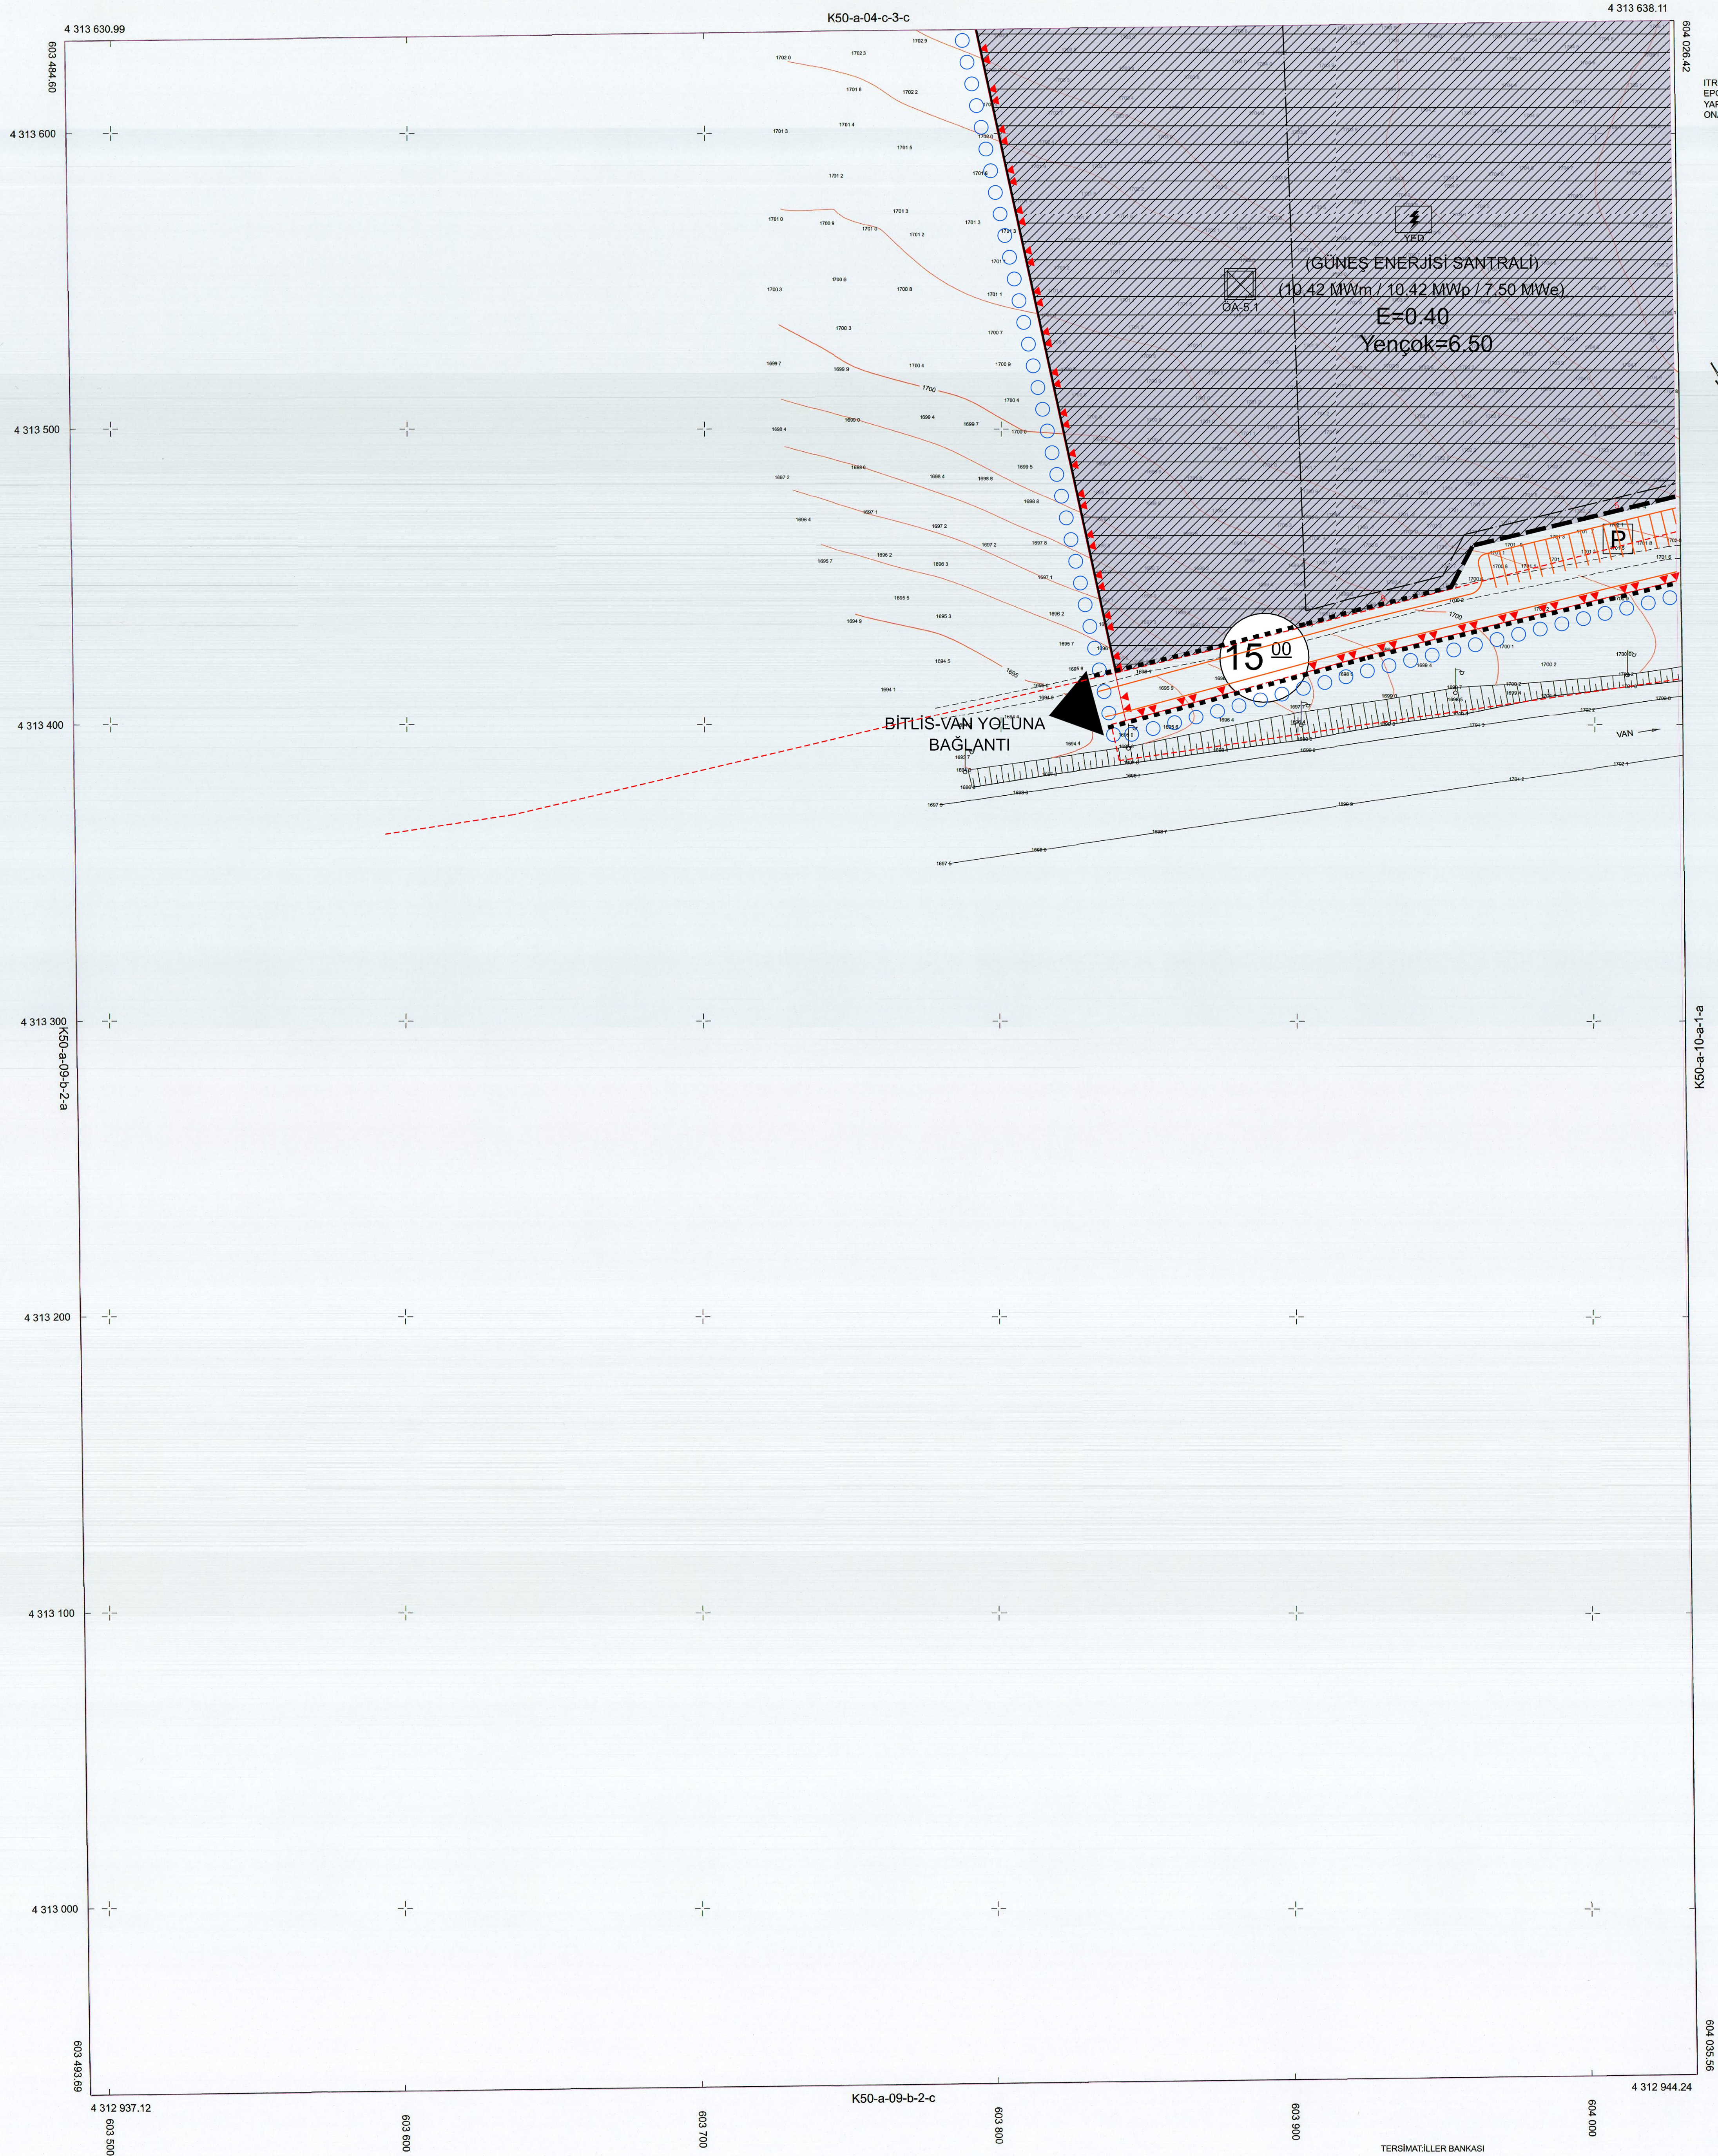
K50-a-04-c-3-c
4 313 630.99
4 313 638.11
603 484.60
604 026.42
4 313 600
4 313 500
4 313 400
4 313 300
4 313 200
4 313 100
4 313 000
YEO
(GÜNEŞ ENERJİSİ SANTRALİ)
(10.42 MWm / 10.42 MWp / 7.50 MWe)
E=0.40
Yençok=6.50
OA-5.1
P
$15^{00}$
BİTLİS-VAN YOLUNA
BAĞLANTI
VAN
K50-a-09-b-2-a
K50-a-10-a-1-a
603 493.69
4 312 937.12
K50-a-09-b-2-c
4 312 944.24
604 035.56
603 500
603 600
603 700
603 800
603 900
604 000
TERSİMAT:İLLER BANKASI